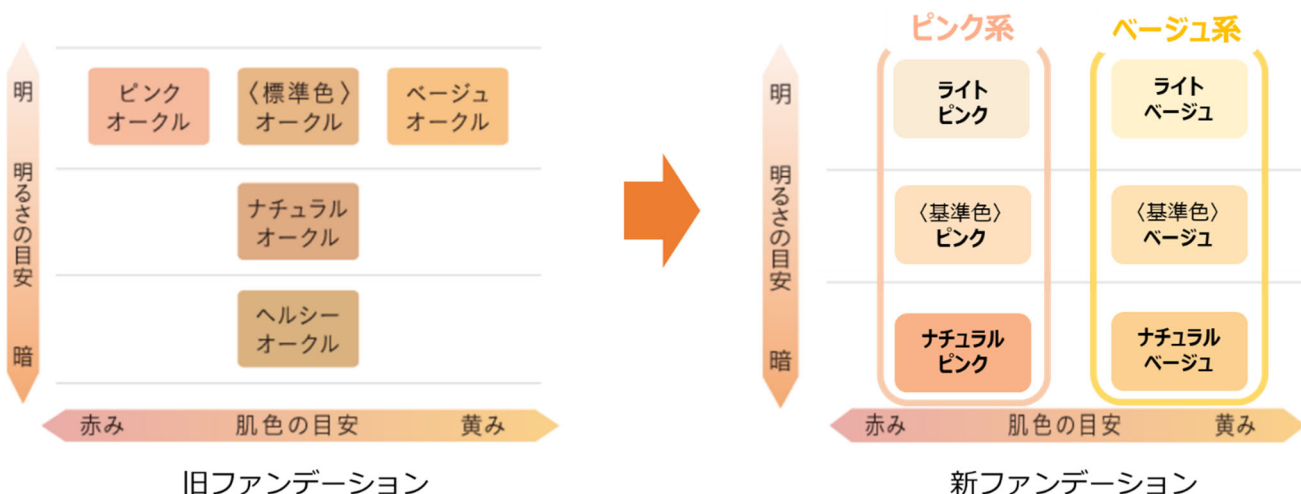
明

明るさの目安

暗

ピンク
オークル

〈標準色〉
オークル

ベージュ
オークル

ナチュラル
オークル

ヘルシー
オークル

赤み　肌色の目安　黄み

旧ファンデーション

ピンク系

ベージュ系

明

明るさの目安

暗

ライト
ピンク

ライト
ベージュ

〈基準色〉
ピンク

〈基準色〉
ベージュ

ナチュラル
ピンク

ナチュラル
ベージュ

赤み　肌色の目安　黄み

新ファンデーション